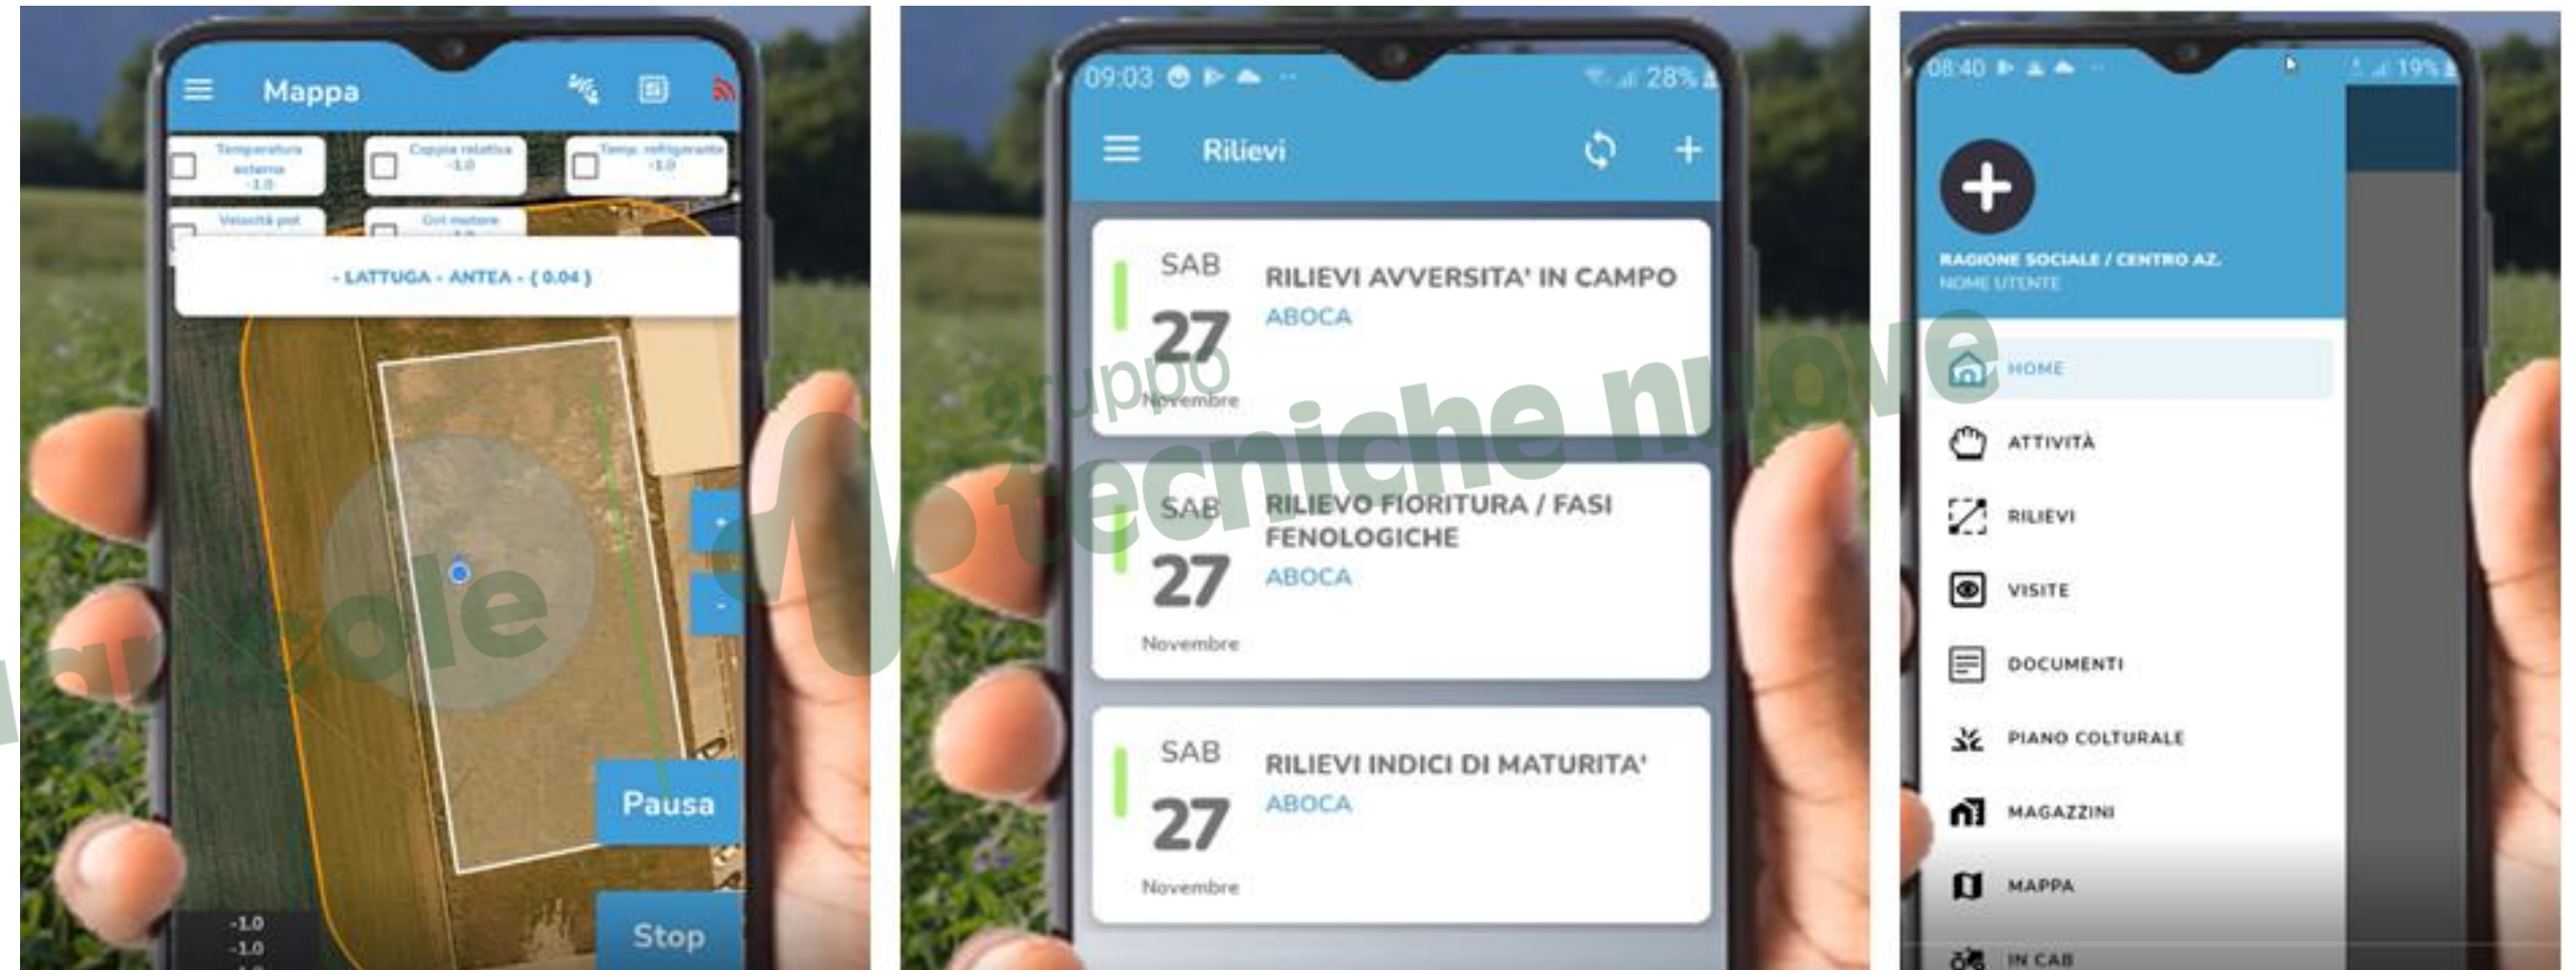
Mappa

Temperatura esterna -1.0

Coppia relativa -1.0

Temp. refrigerante -1.0

Velocità pdt

Giri motore

- LATTUGA - ANTEA - ( 0.04 )

+

-

Pausa

Stop

-1.0
-1.0

09:03 28%

Rilievi

SAB 27 Novembre
RILIEVI AVVERSITA' IN CAMPO
ABOCA

SAB 27 Novembre
RILIEVO FIORITURA / FASI FENOLOGICHE
ABOCA

SAB 27 Novembre
RILIEVI INDICI DI MATURITA'
ABOCA

08:40 19%

RAGIONE SOCIALE / CENTRO AZ.
NOME UTENTE

HOME
ATTIVITÀ
RILIEVI
VISITE
DOCUMENTI
PIANO COLTURALE
MAGAZZINI
MAPPA
IN CAB

gruppo tecniche nuove
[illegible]cole